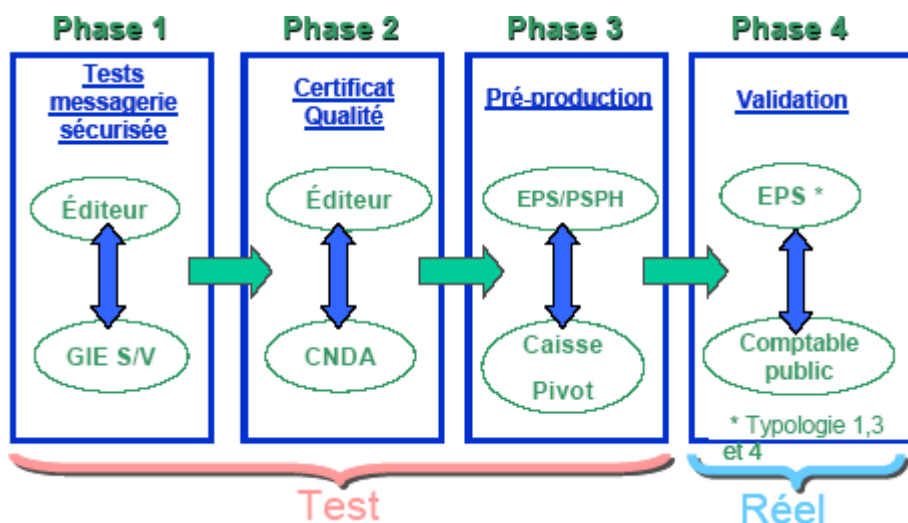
Phase 1

Tests messagerie sécurisée

Éditeur

GIE S/V

Phase 2

Certificat Qualité

Éditeur

CNDA

Phase 3

Pré-production

EPS/PSPH

Caisse Pivot

Phase 4

Validation

EPS *

Comptable public

* Typologie 1,3 et 4

Test

Réel